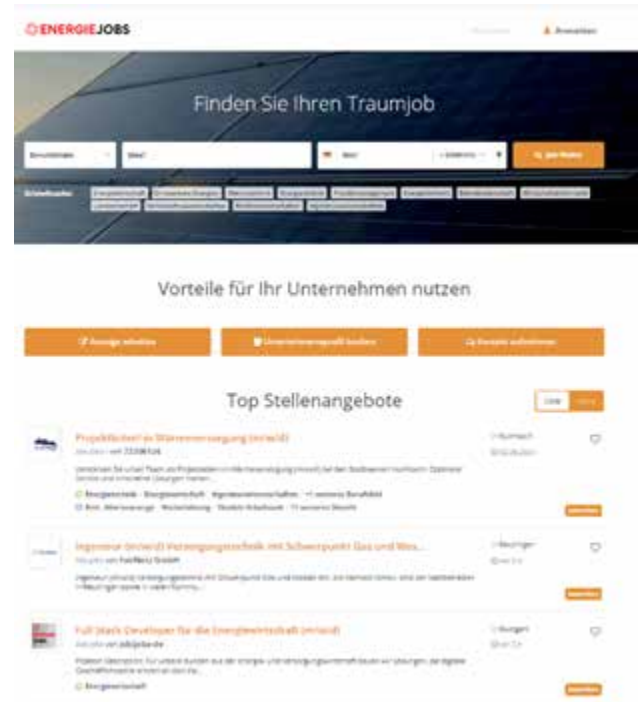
ENERGIEJOBS

Anmelden

Finden Sie Ihren Traumjob

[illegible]

Vorteile für Ihr Unternehmen nutzen

Anzeige schalten

Unternehmensprofil buchen

Kontakt aufnehmen

Top Stellenangebote

Projektleiter/-in Wärmeversorgung (m/w/d)

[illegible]

Ingenieur (m/w/d) Versorgungstechnik mit Schwerpunkt Gas und Was...

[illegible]

Full Stack Developer für die Energiewirtschaft (m/w/d)

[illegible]